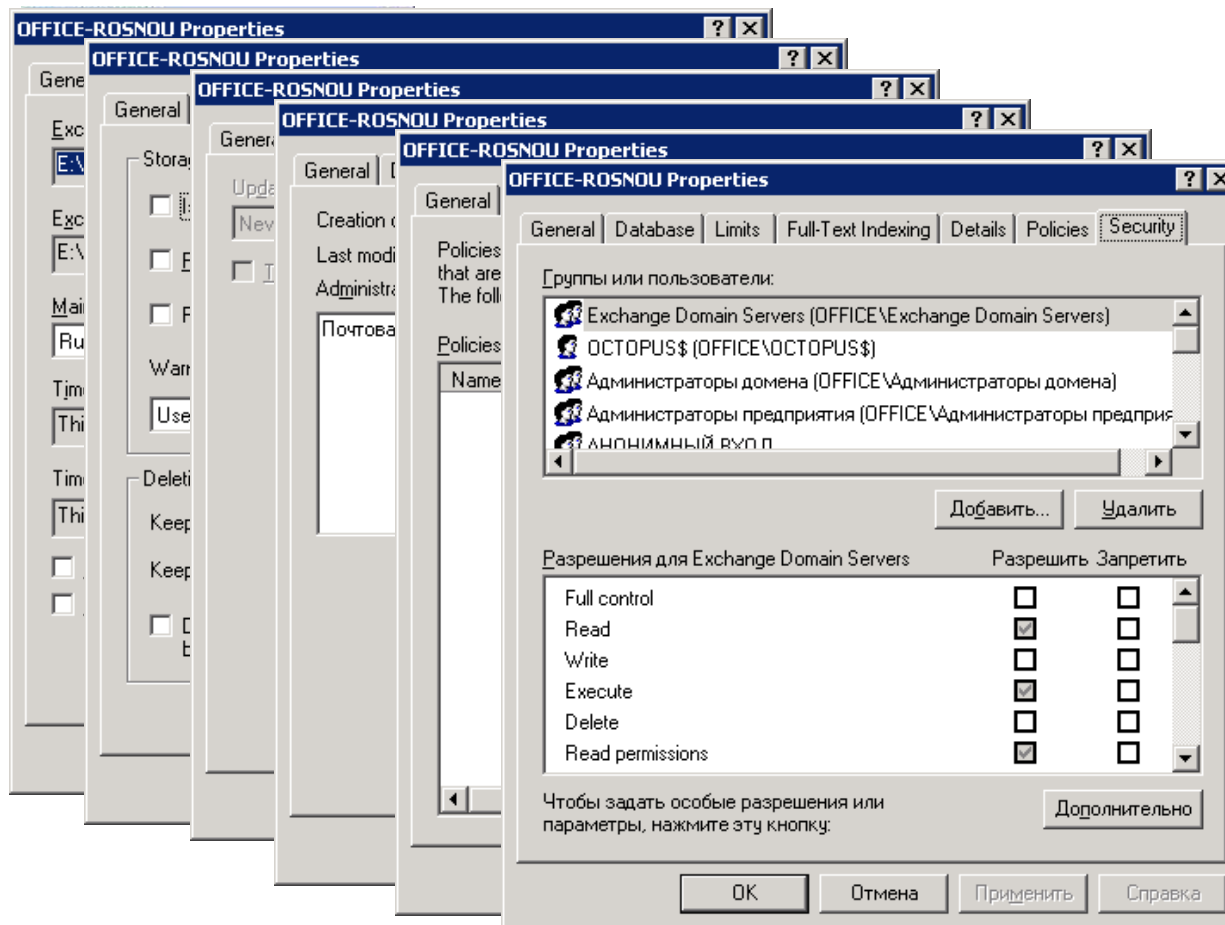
OFFICE-ROSNOU Properties ? ×
Gene
Exc
E:\
Exc
E:\
Mai
Ru
Tim
Thi
Tim
Thi

OFFICE-ROSNOU Properties ? ×
General
Storag
Warn
Use
Deleti
Keep
Keep
D
b

OFFICE-ROSNOU Properties ? ×
Genera
Upda
Nev

OFFICE-ROSNOU Properties ? ×
General
Creation
Last modi
Administra
Почтова

OFFICE-ROSNOU Properties ? ×
General
Policies
that are
The follo
Policies
Name

OFFICE-ROSNOU Properties ? ×
General | Database | Limits | Full-Text Indexing | Details | Policies | Security
Группы или пользователи:
Exchange Domain Servers (OFFICE\Exchange Domain Servers)
OCTOPUS$ (OFFICE\OCTOPUS$)
Администраторы домена (OFFICE\Администраторы домена)
Администраторы предприятия (OFFICE\Администраторы предприя
АНОНИМНЫЙ ВХОД
Добавить... Удалить
Разрешения для Exchange Domain Servers Разрешить Запретить
Full control
Read
Write
Execute
Delete
Read permissions
Чтобы задать особые разрешения или параметры, нажмите эту кнопку:
Дополнительно
OK Отмена Применить Справка